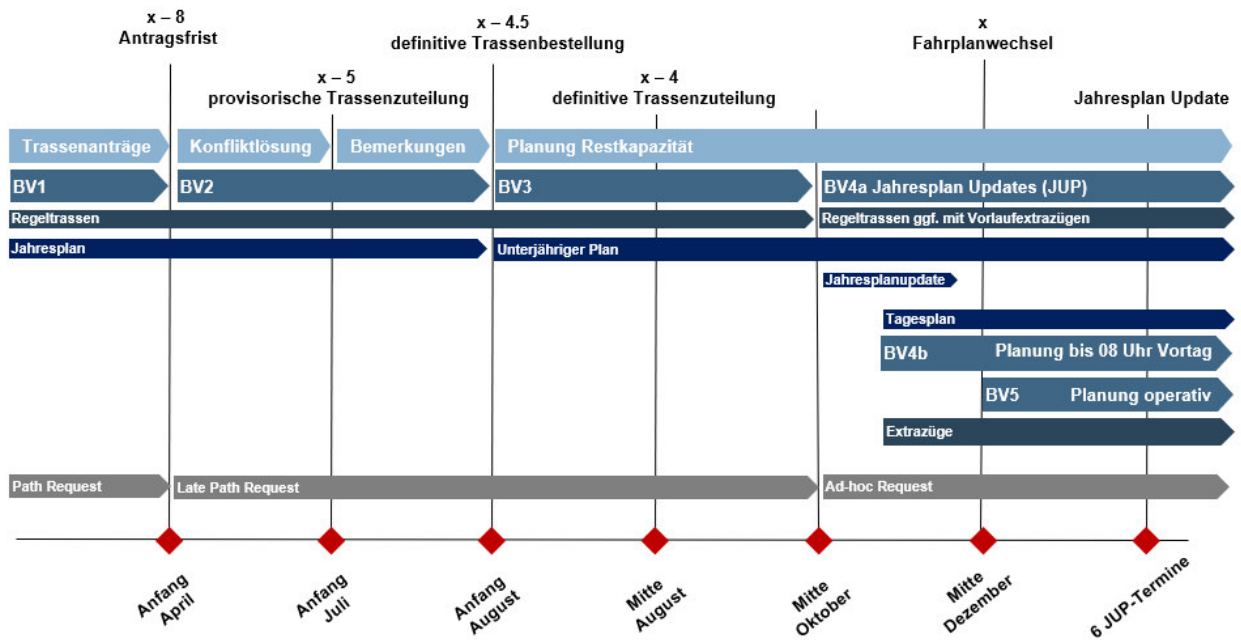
x – 8
Antragsfrist

x – 4.5
definitive Trassenbestellung

x
Fahrplanwechsel

x – 5
provisorische Trassenzuteilung

x – 4
definitive Trassenzuteilung

Jahresplan Update

Trassenanträge
Konfliktlösung
Bemerkungen
Planung Restkapazität

BV1
BV2
BV3
BV4a Jahresplan Updates (JUP)

Regeltrassen
Regeltrassen ggf. mit Vorlaufextrazügen

Jahresplan
Unterjähriger Plan

Jahresplanupdate

Tagesplan

BV4b Planung bis 08 Uhr Vortag

BV5 Planung operativ

Extrazüge

Path Request
Late Path Request
Ad-hoc Request

Anfang April
Anfang Juli
Anfang August
Mitte August
Mitte Oktober
Mitte Dezember
6 JUP-Termine